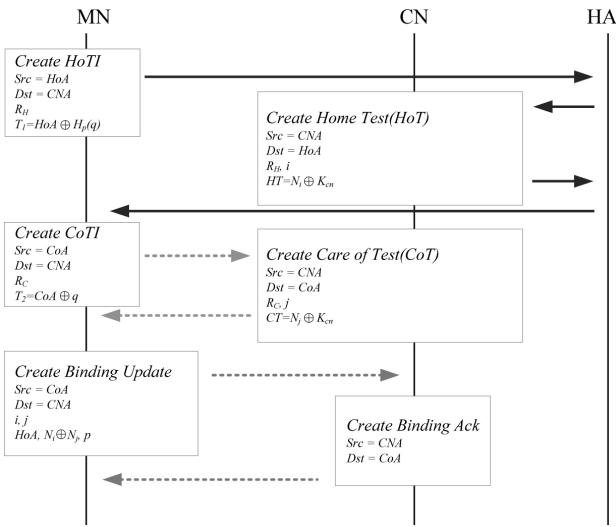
MN

CN

HA

Create HoTI
Src = HoA
Dst = CNA
$R_H$
$T_1$=HoA $\oplus$ $H_p(q)$

Create Home Test(HoT)
Src = CNA
Dst = HoA
$R_H$, i
HT=$N_i$ $\oplus$ $K_{cn}$

Create CoTI
Src = CoA
Dst = CNA
$R_C$
$T_2$=CoA $\oplus$ q

Create Care of Test(CoT)
Src = CNA
Dst = CoA
$R_C$, j
CT=$N_j$ $\oplus$ $K_{cn}$

Create Binding Update
Src = CoA
Dst = CNA
i, j
HoA, $N_i$$\oplus$$N_j$, p

Create Binding Ack
Src = CNA
Dst = CoA